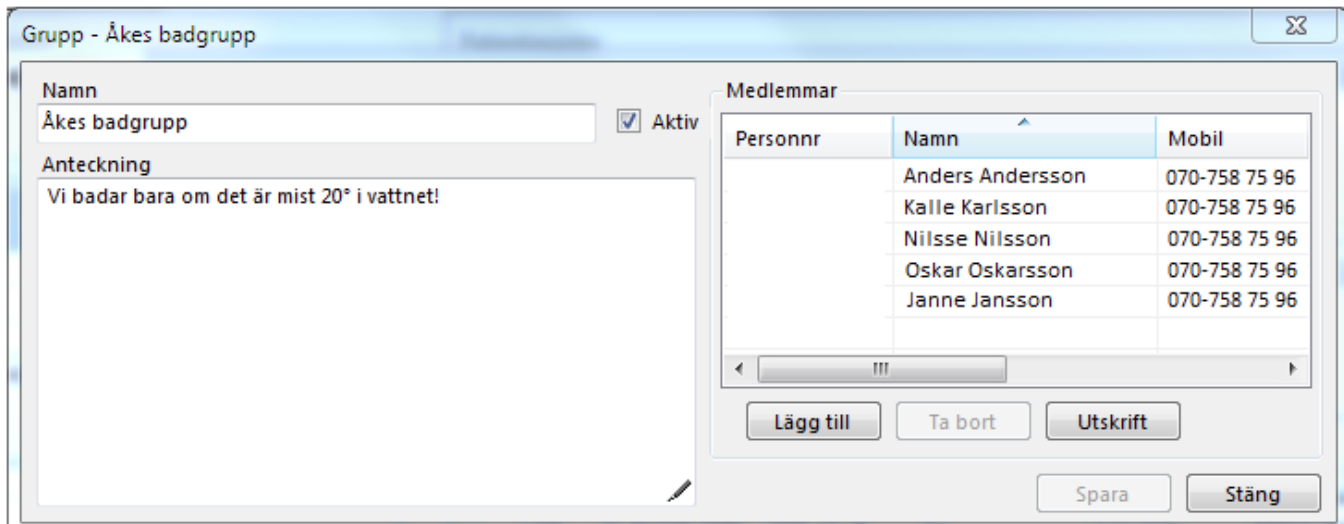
Grupp - Åkes badgrupp

Namn
Åkes badgrupp
Aktiv
Anteckning
Vi badar bara om det är mist 20° i vattnet!

Medlemmar

| Personnr | Namn | Mobil |
|---|---|---|
| | Anders Andersson | 070-758 75 96 |
| | Kalle Karlsson | 070-758 75 96 |
| | Nilsse Nilsson | 070-758 75 96 |
| | Oskar Oskarsson | 070-758 75 96 |
| | Janne Jansson | 070-758 75 96 |

Lägg till
Ta bort
Utskrift
Spara
Stäng